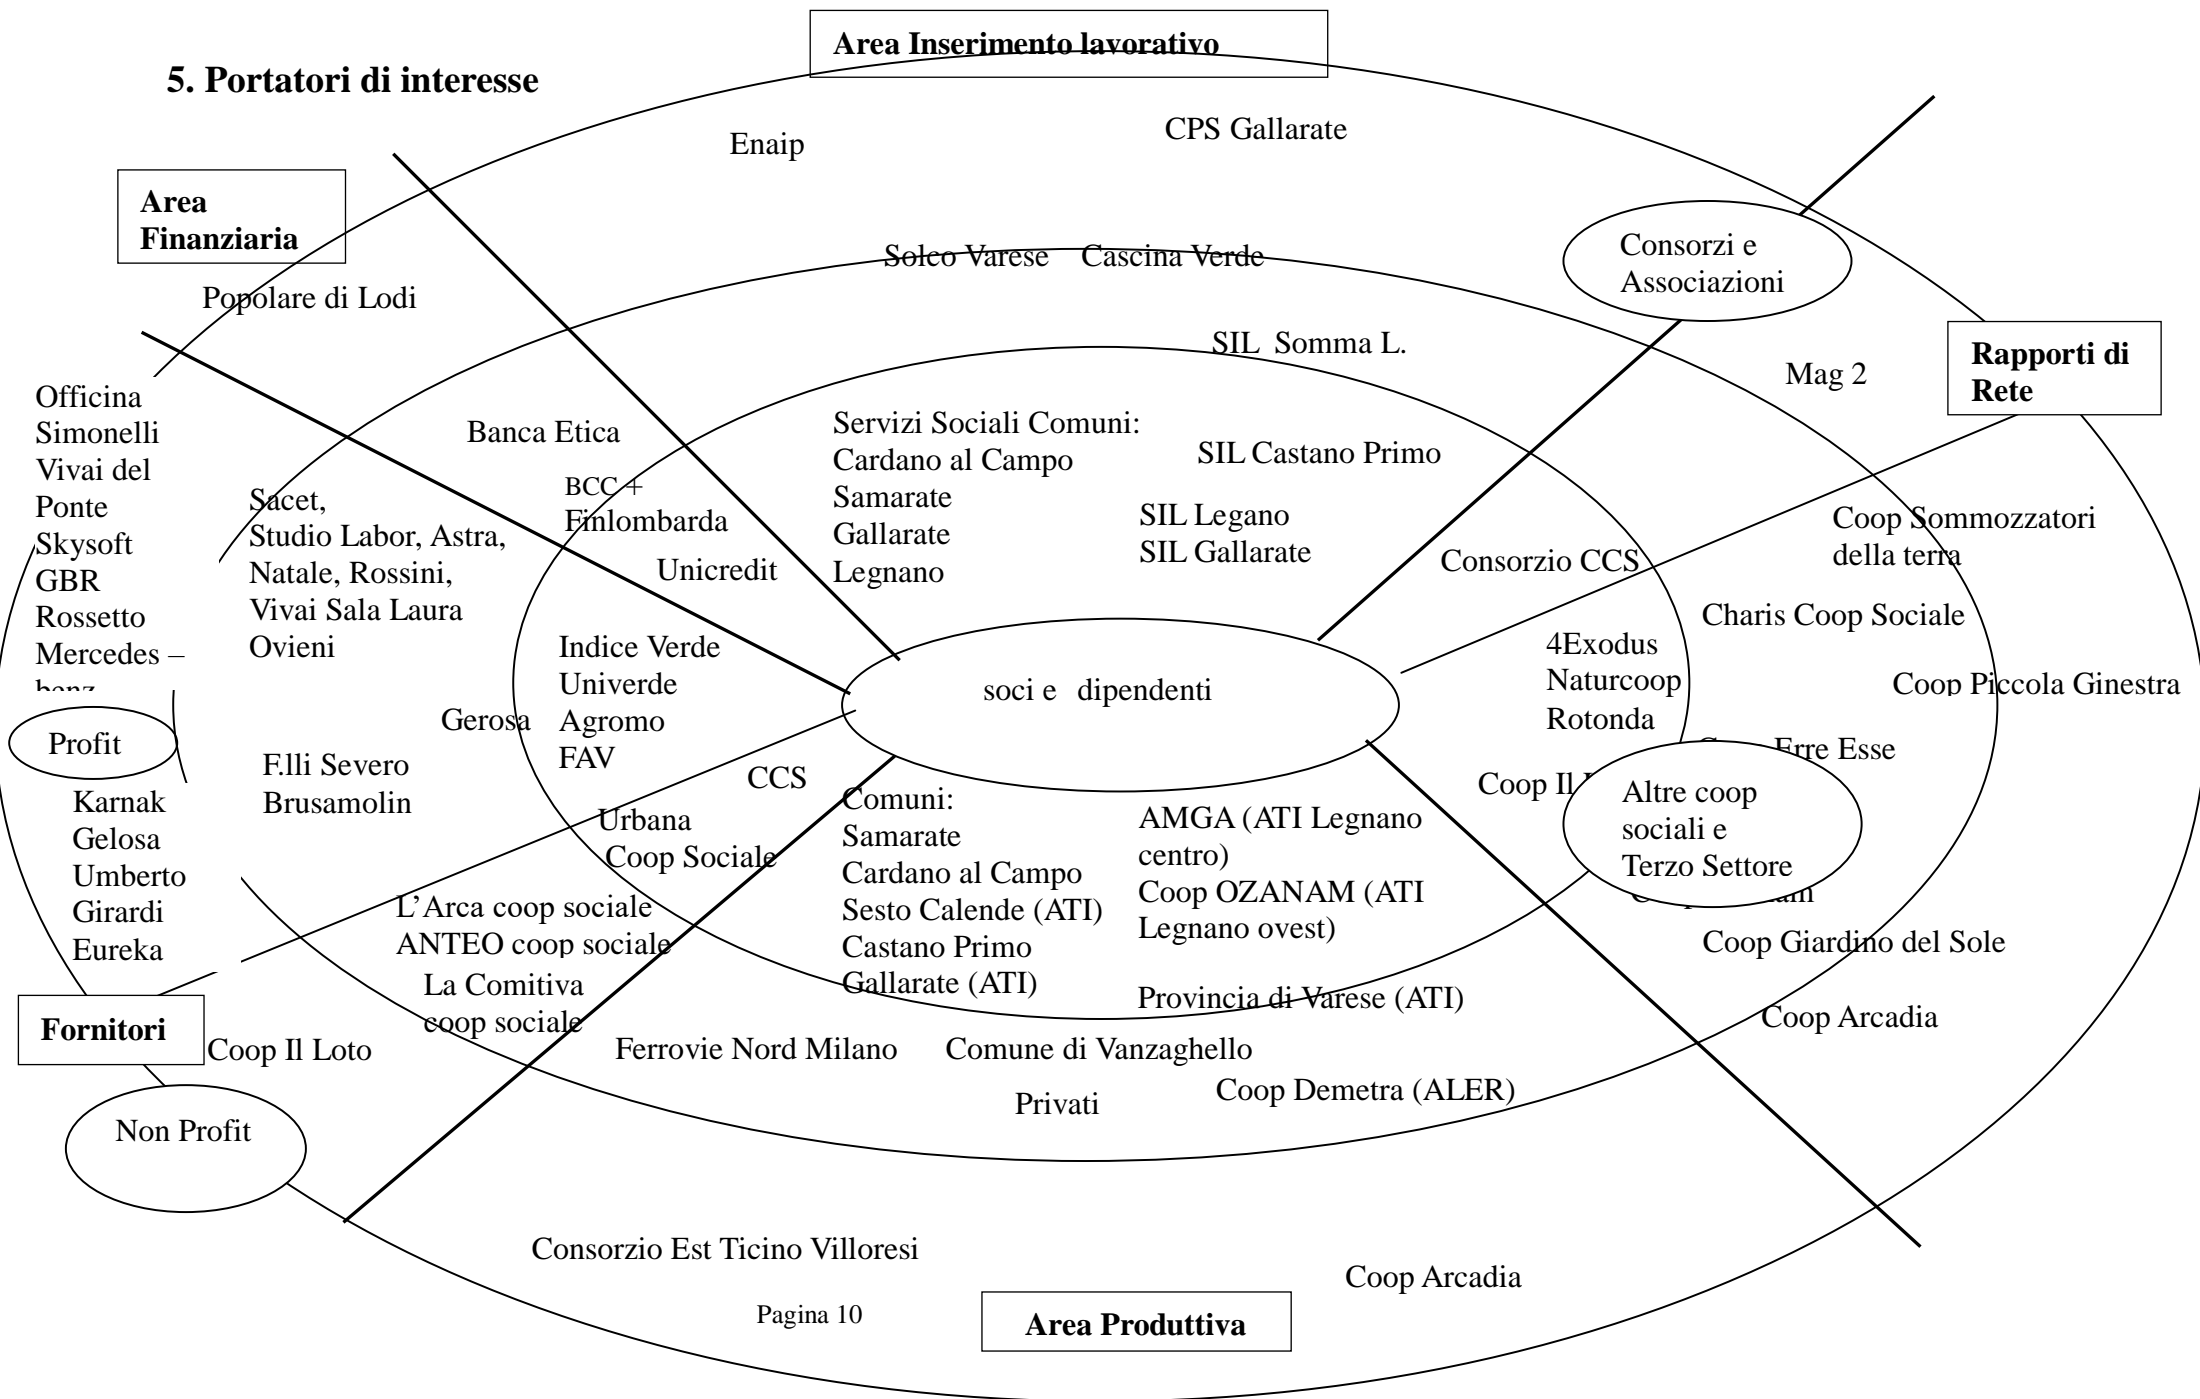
5. Portatori di interesse

Area Inserimento lavorativo

Enaip

CPS Gallarate

Area Finanziaria

Solco Varese Cascina Verde

Consorzi e Associazioni

Popolare di Lodi

SIL Somma L.

Mag 2

Rapporti di Rete

Officina
Simonelli
Vivai del Ponte
Skysoft
GBR
Rossetto
Mercedes – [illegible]

Banca Etica

Servizi Sociali Comuni:
Cardano al Campo
Samarate
Gallarate
Legnano

SIL Castano Primo

Sacet,
Studio Labor, Astra,
Natale, Rossini,
Vivai Sala Laura
Ovieni

BCC +
Finlombarda

Unicredit

SIL Legano
SIL Gallarate

Consorzio CCS

Coop Sommozzatori della terra

Charis Coop Sociale

Indice Verde
Univerde
Agromo
FAV

4Exodus
Naturcoop
Rotonda

soci e dipendenti

Coop Piccola Ginestra

Profit

Gerosa

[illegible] Erre Esse

F.lli Severo
Brusamolin

CCS

Coop Il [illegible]

Altre coop sociali e Terzo Settore

Karnak
Gelosa
Umberto
Girardi
Eureka

Urbana
Coop Sociale

Comuni:
Samarate
Cardano al Campo
Sesto Calende (ATI)
Castano Primo
Gallarate (ATI)

AMGA (ATI Legnano centro)
Coop OZANAM (ATI Legnano ovest)

L'Arca coop sociale
ANTEO coop sociale

Coop Giardino del Sole

La Comitiva coop sociale

Provincia di Varese (ATI)

Coop Arcadia

Fornitori

Coop Il Loto

Ferrovie Nord Milano

Comune di Vanzaghello

Privati

Coop Demetra (ALER)

Non Profit

Consorzio Est Ticino Villoresi

Coop Arcadia

Pagina 10

Area Produttiva